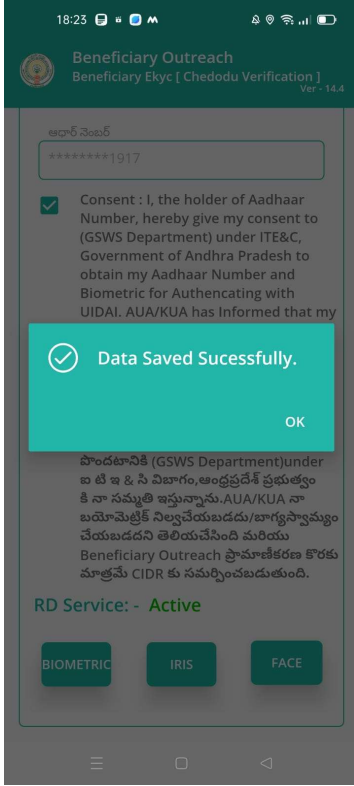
18:23

Beneficiary Outreach
Beneficiary Ekyc [ Chedodu Verification ]
Ver - 14.4

ఆధార్ నెంబర్
********1917

Consent : I, the holder of Aadhaar Number, hereby give my consent to (GSWS Department) under ITE&C, Government of Andhra Pradesh to obtain my Aadhaar Number and Biometric for Authencating with UIDAI. AUA/KUA has Informed that my

Data Saved Sucessfully.

OK

పొందటానికి (GSWS Department)under ఐ టి ఇ & సి విభాగం,ఆంధ్రప్రదేశ్ ప్రభుత్వం కి నా సమ్మతి ఇస్తున్నాను.AUA/KUA నా బయోమెట్రిక్ నిల్వచేయబడదు/భాగ్యస్వామ్యం చేయబడదని తెలియచేసింది మరియు Beneficiary Outreach ప్రామాణీకరణ కొరకు మాత్రమే CIDR కు సమర్పించబడుతుంది.

RD Service: - Active

BIOMETRIC
IRIS
FACE